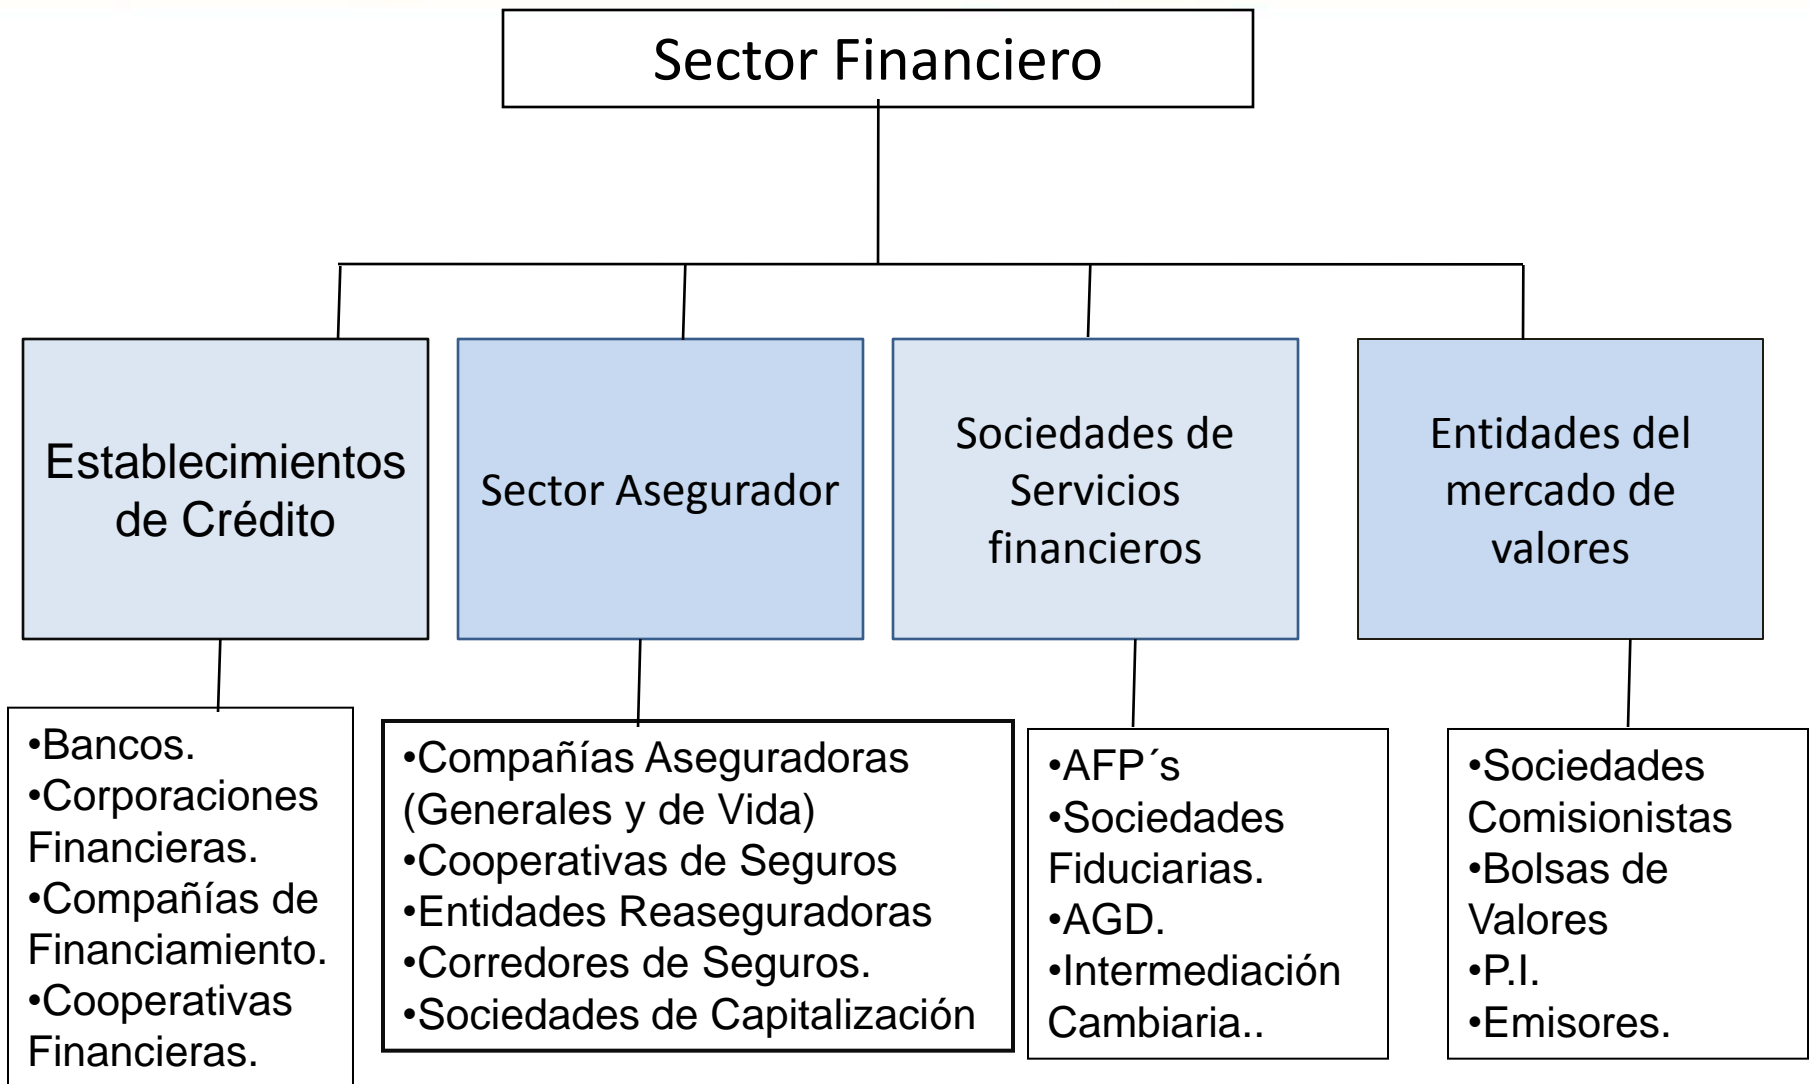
Sector Financiero

Establecimientos de Crédito

Sector Asegurador

Sociedades de Servicios financieros

Entidades del mercado de valores

•Bancos.
•Corporaciones Financieras.
•Compañías de Financiamiento.
•Cooperativas Financieras.

•Compañías Aseguradoras (Generales y de Vida)
•Cooperativas de Seguros
•Entidades Reaseguradoras
•Corredores de Seguros.
•Sociedades de Capitalización

•AFP´s
•Sociedades Fiduciarias.
•AGD.
•Intermediación Cambiaria..

•Sociedades Comisionistas
•Bolsas de Valores
•P.I.
•Emisores.